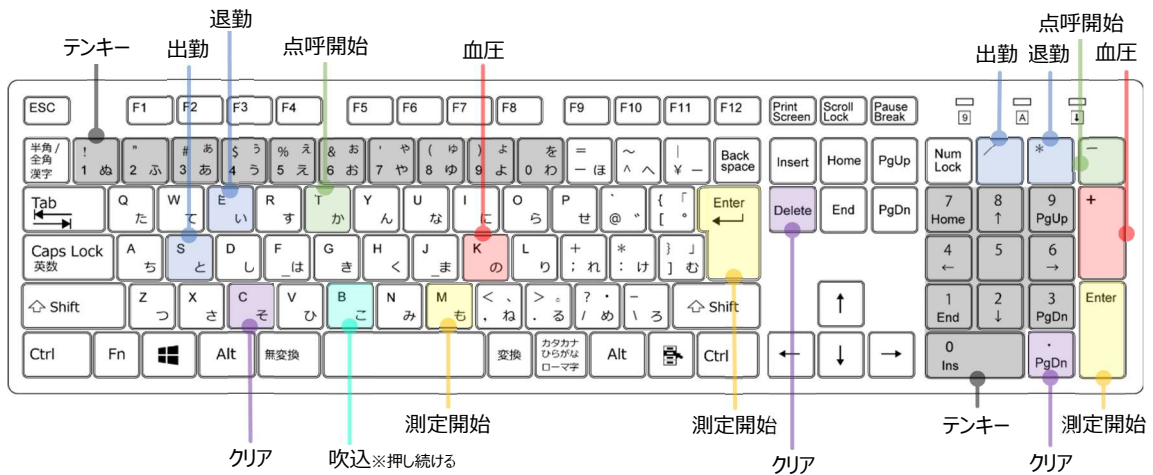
退勤
テンキー
出勤
点呼開始
血圧
点呼開始
出勤 退勤 血圧

ESC F1 F2 F3 F4 F5 F6 F7 F8 F9 F10 F11 F12 Print Screen Scroll Lock Pause Break

9 A ⇩

半角/全角 漢字
! 1 ぬ
" 2 ふ
# 3 あ ぁ
$ 4 う ぅ
% 5 え ぇ
& 6 お ぉ
' 7 や ゃ
( 8 ゆ ゅ
) 9 よ ょ
を 0 わ
= ー ほ
~ ^ へ
| ¥ ー
Back space
Insert Home PgUp
Num Lock / * −

Tab
Q た
W て
E い ぃ
R す
T か
Y ん
U な
I に
O ら
P せ
` @ ゛
{ 「 [ ゜
Enter
Delete End PgDn
7 Home
8 ↑
9 PgUp
+

Caps Lock 英数
A ち
S と
D し
F は
G き
H く
J ま
K の
L り
+ ; れ
* : け
} 」 ] む
4 ←
5
6 →

⇧ Shift
Z っ つ
X さ
C そ
V ひ
B こ
N み
M も
< 、 , ね
> 。 . る
? ・ / め
_ \ ろ
⇧ Shift
↑
1 End
2 ↓
3 PgDn
Enter

Ctrl Fn Alt 無変換 変換 カタカナ ひらがな ローマ字 Alt Ctrl
← ↓ →
0 Ins
. PgDn

測定開始
測定開始
テンキー
測定開始
クリア
吹込※押し続ける
クリア
クリア